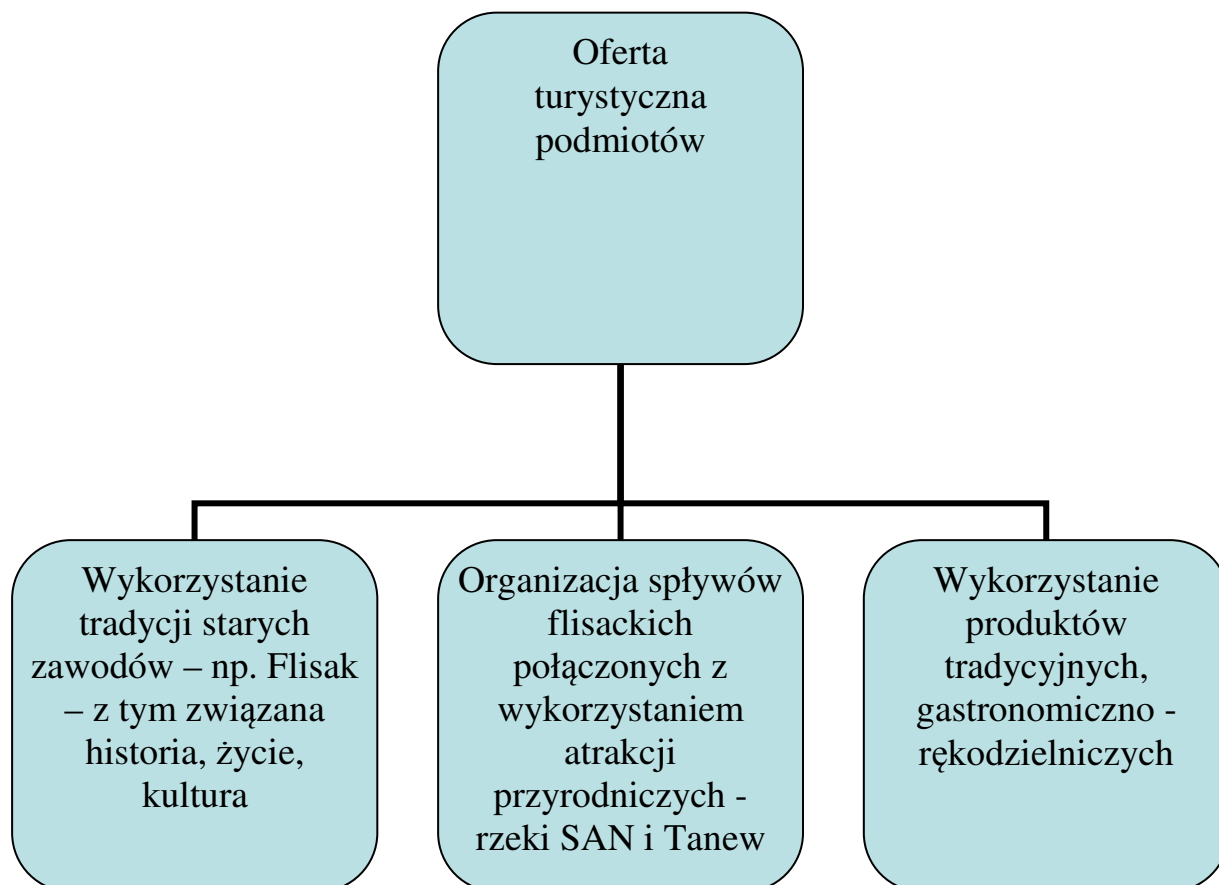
Oferta turystyczna podmiotów

Wykorzystanie tradycji starych zawodów – np. Flisak – z tym związana historia, życie, kultura

Organizacja spływów flisackich połączonych z wykorzystaniem atrakcji przyrodniczych - rzeki SAN i Tanew

Wykorzystanie produktów tradycyjnych, gastronomiczno - rękodzielniczych